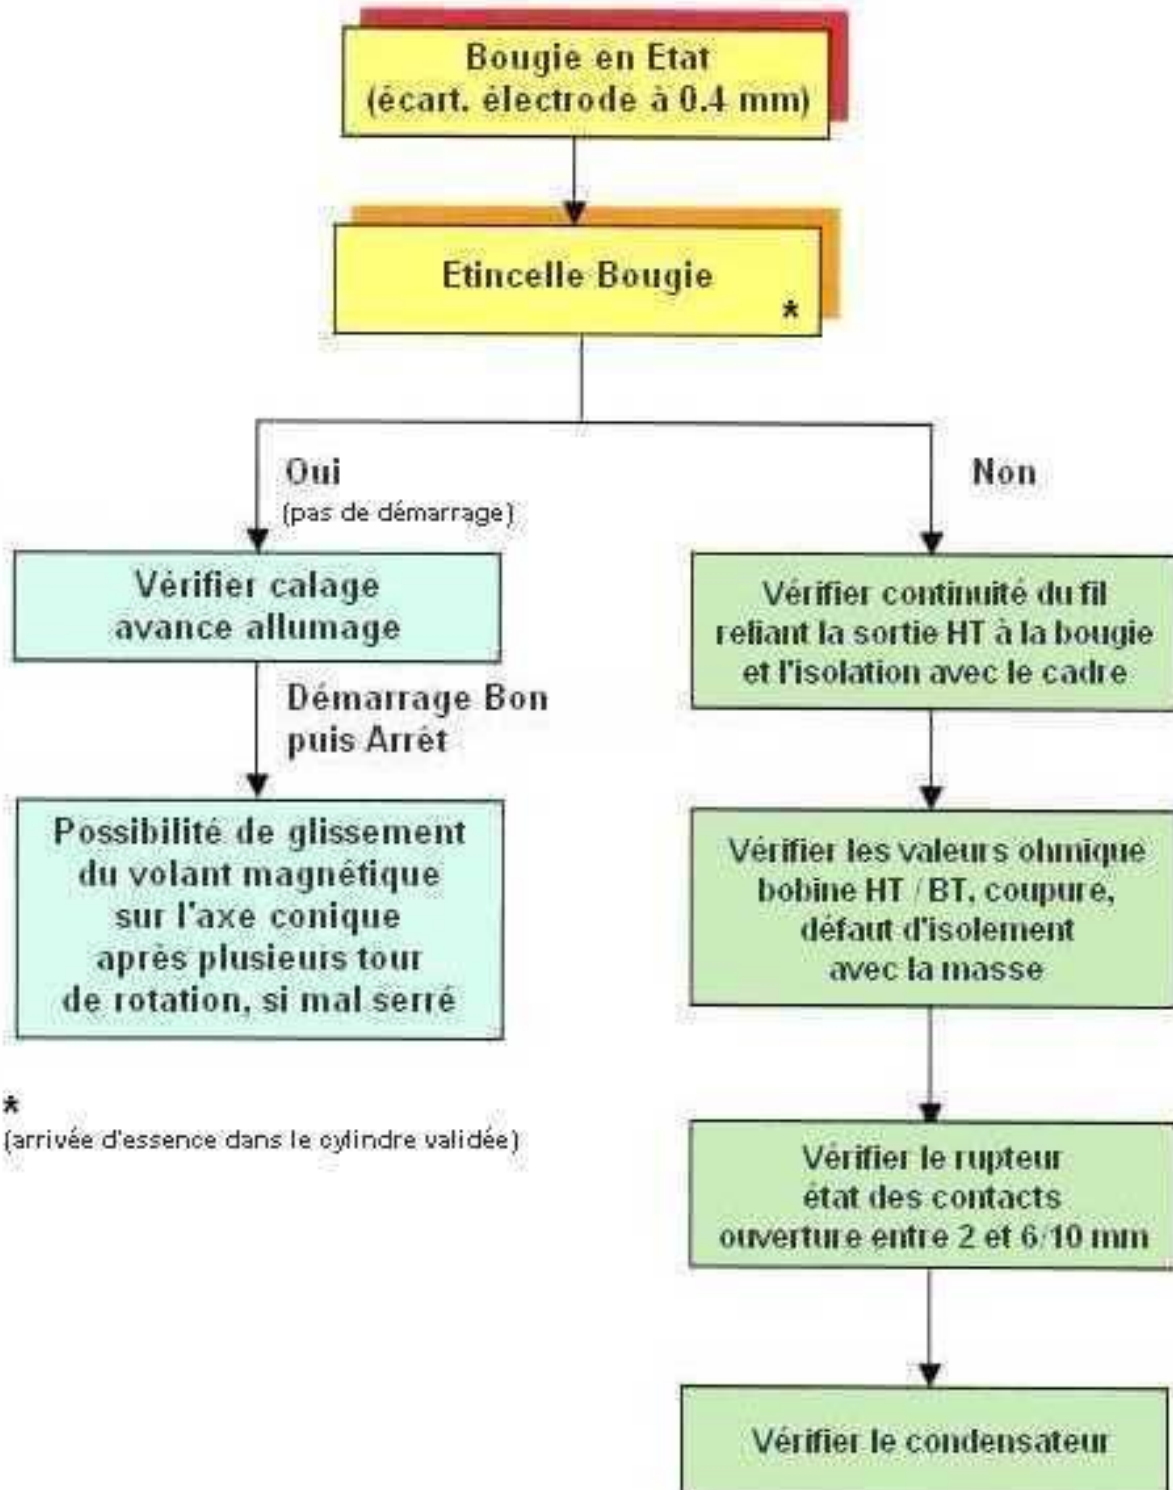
Bougie en Etat
(écart. électrode à 0.4 mm)

Etincelle Bougie
*

Oui
(pas de démarrage)

Non

Vérifier calage
avance allumage

Démarrage Bon
puis Arrêt

Possibilité de glissement
du volant magnétique
sur l'axe conique
après plusieurs tour
de rotation, si mal serré

*
(arrivée d'essence dans le cylindre validée)

Vérifier continuité du fil
reliant la sortie HT à la bougie
et l'isolation avec le cadre

Vérifier les valeurs ohmique
bobine HT / BT, coupure,
défaut d'isolement
avec la masse

Vérifier le rupteur
état des contacts
ouverture entre 2 et 6/10 mm

Vérifier le condensateur